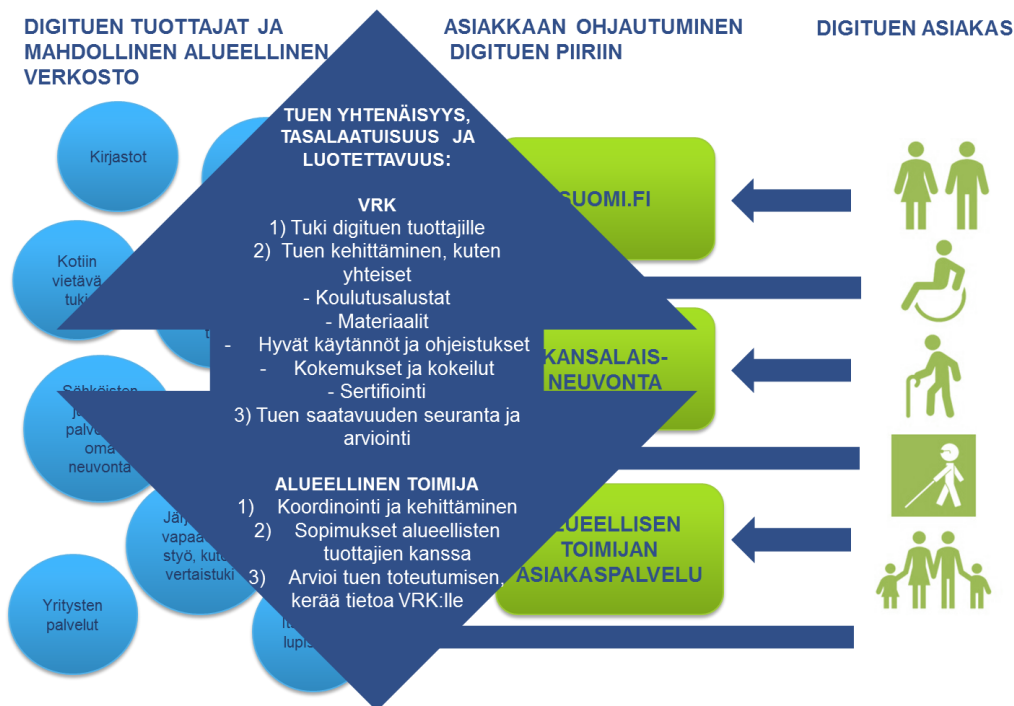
DIGITUEN TUOTTAJAT JA MAHDOLLINEN ALUEELLINEN VERKOSTO

ASIAKKAAN OHJAUTUMINEN DIGITUEN PIIRIIN

DIGITUEN ASIAKAS

Kirjastot

Kotiin vietävä tuki

Sähköisten ju palvel oma neuvonta

Järj vapaa styö, kuten vertaistuki

Yritysten palvelut

lupi

TUEN YHTENÄISYYS, TASALAATUISUUS JA LUOTETTAVUUS:

VRK
1) Tuki digituen tuottajille
2) Tuen kehittäminen, kuten yhteiset
- Koulutusalustat
- Materiaalit
- Hyvät käytännöt ja ohjeistukset
- Kokemukset ja kokeilut
- Sertifiointi
3) Tuen saatavuuden seuranta ja arviointi

ALUEELLINEN TOIMIJA
1) Koordinointi ja kehittäminen
2) Sopimukset alueellisten tuottajien kanssa
3) Arvioi tuen toteutumisen, kerää tietoa VRK:lle

SUOMI.FI

KANSALAIS-NEUVONTA

ALUEELLISEN TOIMIJAN ASIAKASPALVELU